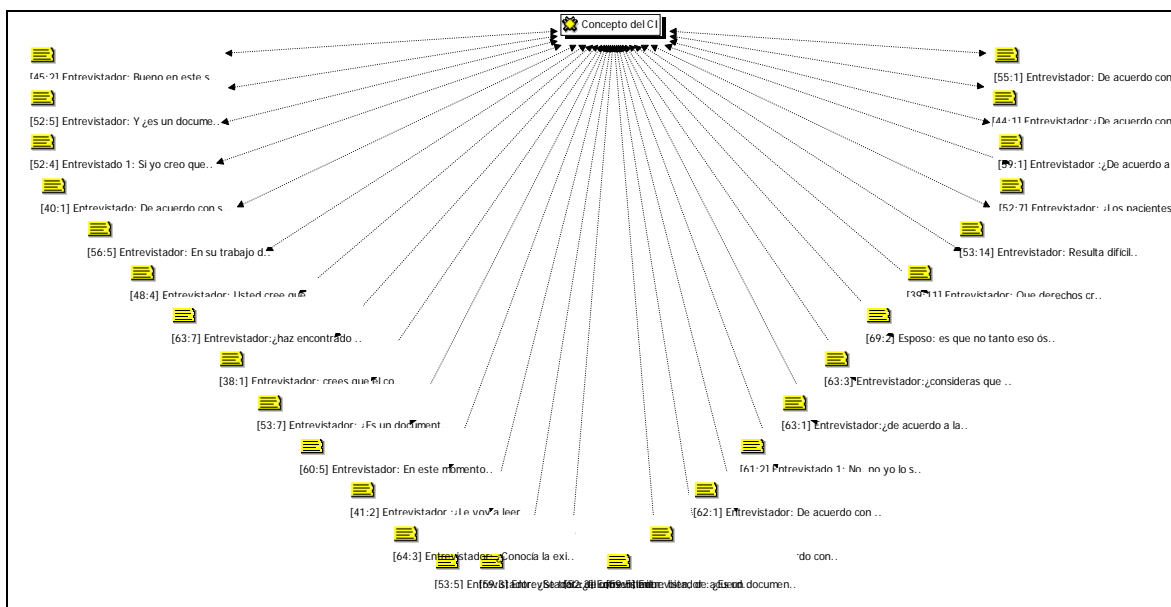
Concepto del CI

[45:2] Entrevistador: Bueno en este s..

[52:5] Entrevistador: Y ¿es un docume..

[52:4] Entrevistado 1: Si yo creo que..

[40:1] Entrevistador: De acuerdo con s..

[56:5] Entrevistador: En su trabajo d..

[48:4] Entrevistador: Usted cree que..

[63:7] Entrevistador:¿haz encontrado ..

[38:1] Entrevistador: crees que el co..

[53:7] Entrevistador: ¿Es un document..

[60:5] Entrevistador: En este momento..

[41:2] Entrevistador: ¿Le voy a leer..

[64:3] Entrevistador: ¿Conocia la exi..

[53:5] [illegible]

[55:1] Entrevistador: De acuerdo con

[44:1] Entrevistador: ¿De acuerdo con

[59:1] Entrevistador :¿De acuerdo a

[52:7] Entrevistador: ¿Los pacientes

[53:14] Entrevistador: Resulta dificil..

[39:11] Entrevistador: Que derechos cr..

[69:2] Esposo: es que no tanto eso ós..

[63:3] Entrevistador:¿consideras que ..

[63:1] Entrevistador:¿de acuerdo a la..

[61:2] Entrevistado 1: No, no yo lo s..

[62:1] Entrevistador: De acuerdo con ..

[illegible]rdo con..

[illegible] documen..